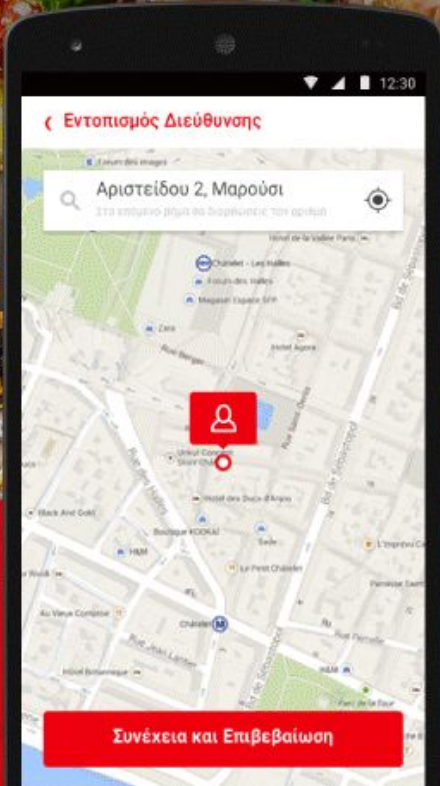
12:30

Εντοπισμός Διεύθυνσης

Αριστείδου 2, Μαρούσι
Στο επόμενο βήμα θα διορθώσεις τον αριθμό

Forum des images
Hotel de la Vallee Paris
Châtelet - Les Halles
Forum des Halles
Magasin Espace SFR
Zara
Rue Berger
Hotel Agora
Bd de Sébastopol
Rue Saint-Denis
Unkut Concept Store Châtelet
Hotel des Ducs d'Anjou
Black And Gold
Boutique KOOKAÏ
H&M
Sade
L'Imprévu Café
Le Petit Châtelet
Paname Sweet
Au Vieux Comptoir
Châtelet
Rue Jean Lantier
Hotel Britannique
Bd de Sébastopol

Συνέχεια και Επιβεβαίωση